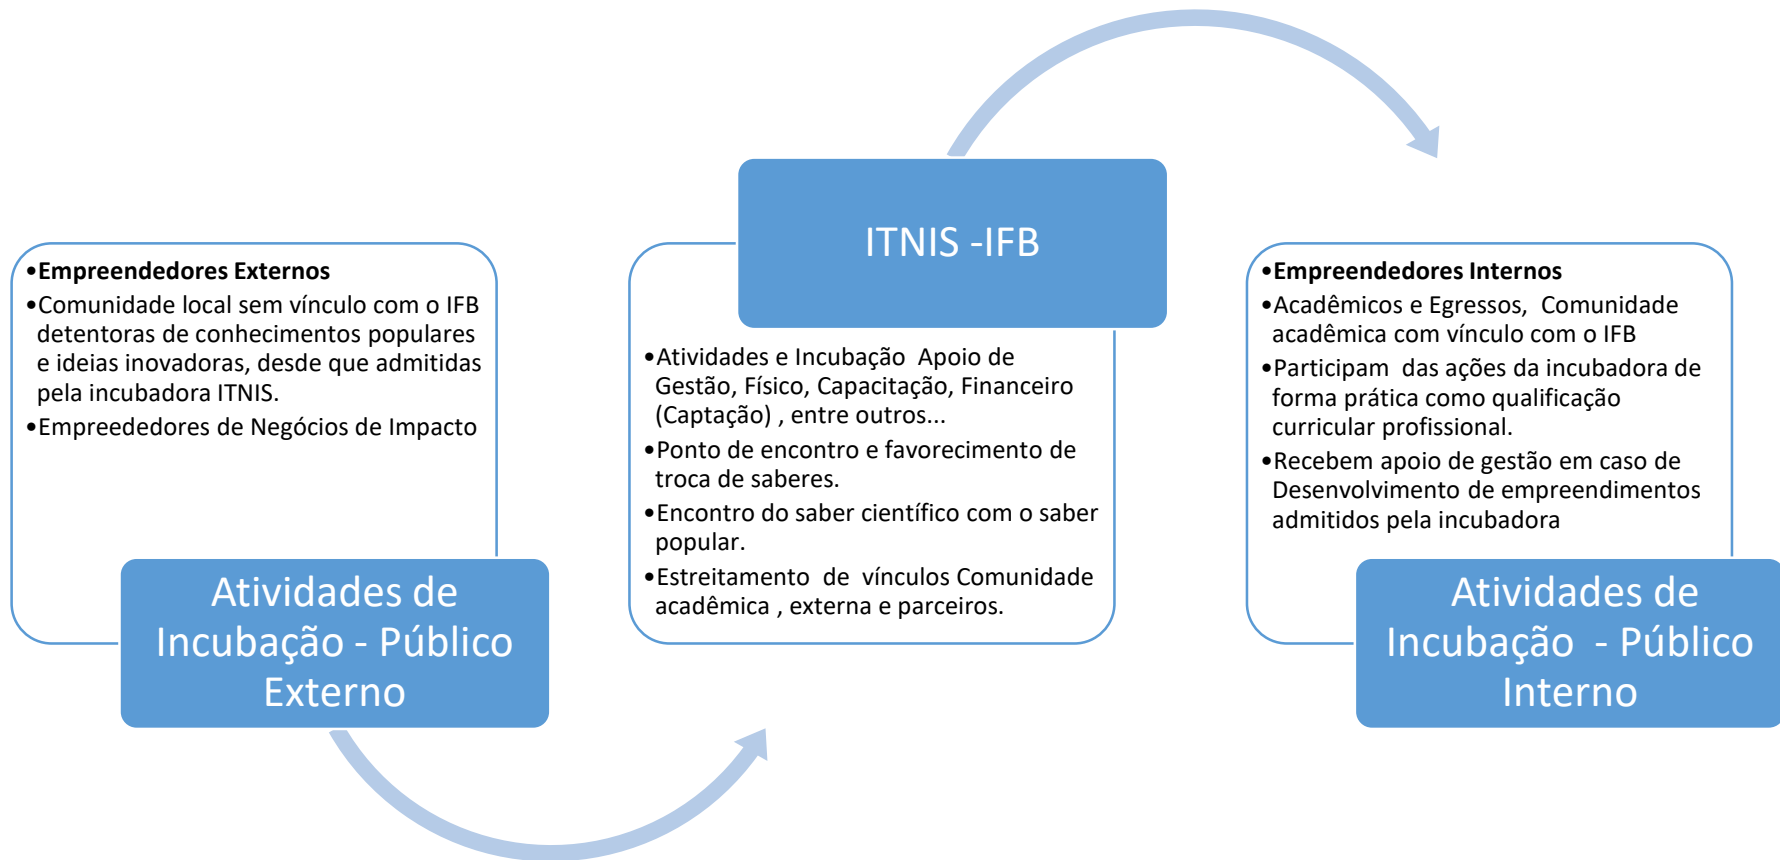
•Empreendedores Externos
•Comunidade local sem vínculo com o IFB detentoras de conhecimentos populares e ideias inovadoras, desde que admitidas pela incubadora ITNIS.
•Empreededores de Negócios de Impacto

Atividades de Incubação - Público Externo

ITNIS -IFB

•Atividades e Incubação Apoio de Gestão, Físico, Capacitação, Financeiro (Captação) , entre outros...
•Ponto de encontro e favorecimento de troca de saberes.
•Encontro do saber científico com o saber popular.
•Estreitamento de vínculos Comunidade acadêmica , externa e parceiros.

•Empreendedores Internos
•Acadêmicos e Egressos, Comunidade acadêmica com vínculo com o IFB
•Participam das ações da incubadora de forma prática como qualificação curricular profissional.
•Recebem apoio de gestão em caso de Desenvolvimento de empreendimentos admitidos pela incubadora

Atividades de Incubação - Público Interno